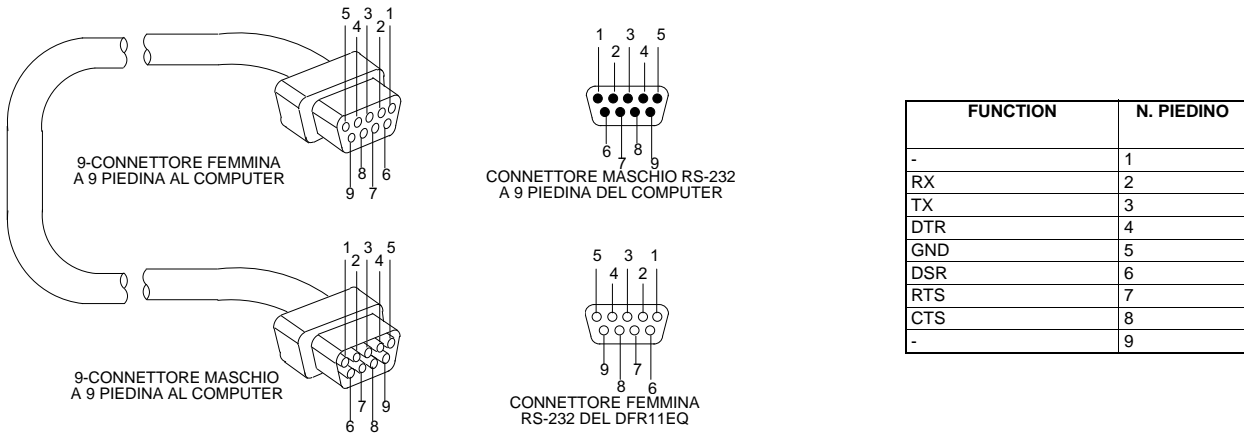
5 4 3 2 1

8 6
9 7

9-CONNETTORE FEMMINA
A 9 PIEDINA AL COMPUTER

1 2 3 4 5

6 7 8 9

CONNETTORE MASCHIO RS-232
A 9 PIEDINA DEL COMPUTER

1 2 3 4 5

7 9
6 8

9-CONNETTORE MASCHIO
A 9 PIEDINA AL COMPUTER

5 4 3 2 1

9 8 7 6

CONNETTORE FEMMINA
RS-232 DEL DFR11EQ

| FUNCTION | N. PIEDINO |
|---|---|
| - | 1 |
| RX | 2 |
| TX | 3 |
| DTR | 4 |
| GND | 5 |
| DSR | 6 |
| RTS | 7 |
| CTS | 8 |
| - | 9 |